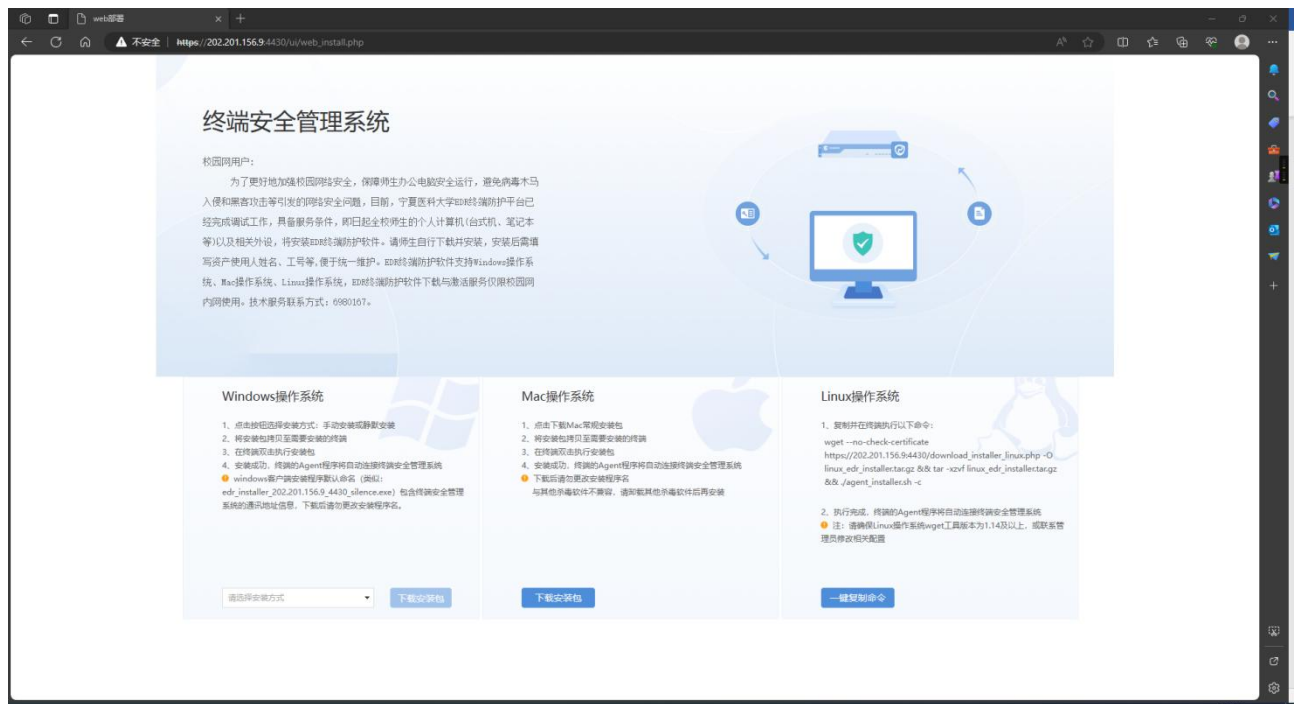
web部署

不安全 | https://202.201.156.9:4430/ui/web_install.php

终端安全管理系统

校园网用户：

为了更好地加强校园网络安全，保障师生办公电脑安全运行，避免病毒木马入侵和黑客攻击等引发的网络安全问题，目前，宁夏医科大学EDR终端防护平台已经完成调试工作，具备服务条件，即日起全校师生的个人计算机（台式机、笔记本等）以及相关外设，将安装EDR终端防护软件。请师生自行下载并安装，安装后需填写资产使用人姓名、工号等，便于统一维护。EDR终端防护软件支持Windows操作系统、Mac操作系统、Linux操作系统，EDR终端防护软件下载与激活服务仅限校园网内网使用。技术服务联系方式：6980167。

Windows操作系统

1、点击按钮选择安装方式：手动安装或静默安装
2、将安装包拷贝至需要安装的终端
3、在终端双击执行安装包
4、安装成功，终端的Agent程序将自动连接终端安全管理系统
windows客户端安装程序默认命名（类似：edr_installer_202.201.156.9_4430_silence.exe）包含终端安全管理系统的通讯地址信息，下载后请勿更改安装程序名。

请选择安装方式
下载安装包

Mac操作系统

1、点击下载Mac常规安装包
2、将安装包拷贝至需要安装的终端
3、在终端双击执行安装包
4、安装成功，终端的Agent程序将自动连接终端安全管理系统
下载后请勿更改安装程序名
与其他杀毒软件不兼容，请卸载其他杀毒软件后再安装

下载安装包

Linux操作系统

1、复制并在终端执行以下命令：
wget --no-check-certificate https://202.201.156.9:4430/download_installer_linux.php -O linux_edr_installer.tar.gz && tar -xzvf linux_edr_installer.tar.gz && ./agent_installer.sh -c

2、执行完成，终端的Agent程序将自动连接终端安全管理系统
注：请确保Linux操作系统wget工具版本为1.14及以上，或联系管理员修改相关配置

一键复制命令